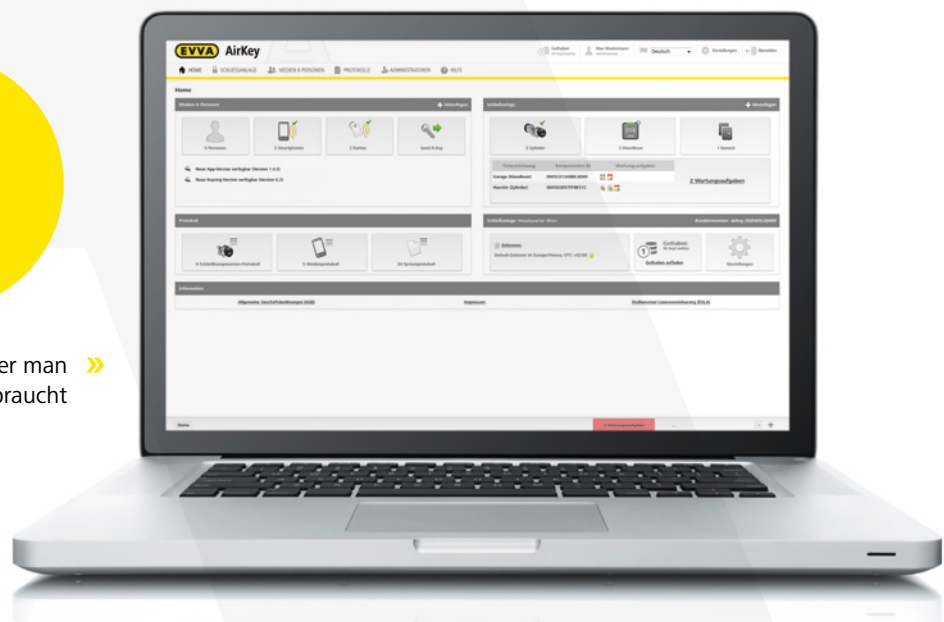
er man »
braucht

EVVA AirKey

Deutsch Einstellungen Abmelden

HOME SCHLIESSANLAGE MEDIEN & PERSONEN PROTOKOLLE ADMINISTRATOREN HILFE

Home

Medien & Personen + Hinzufügen

5 Personen 2 Smartphones 3 Karten Send A Key

Neue App-Version verfügbar

Neue Keyring-Version verfügbar

Schließanlage + Hinzufügen

2 Zylinder 2 Wandleser 1 Bereich

2 Wartungsaufgaben

Protokoll

Schließanlage

Guthaben

Guthaben aufladen Einstellungen

Information

Home